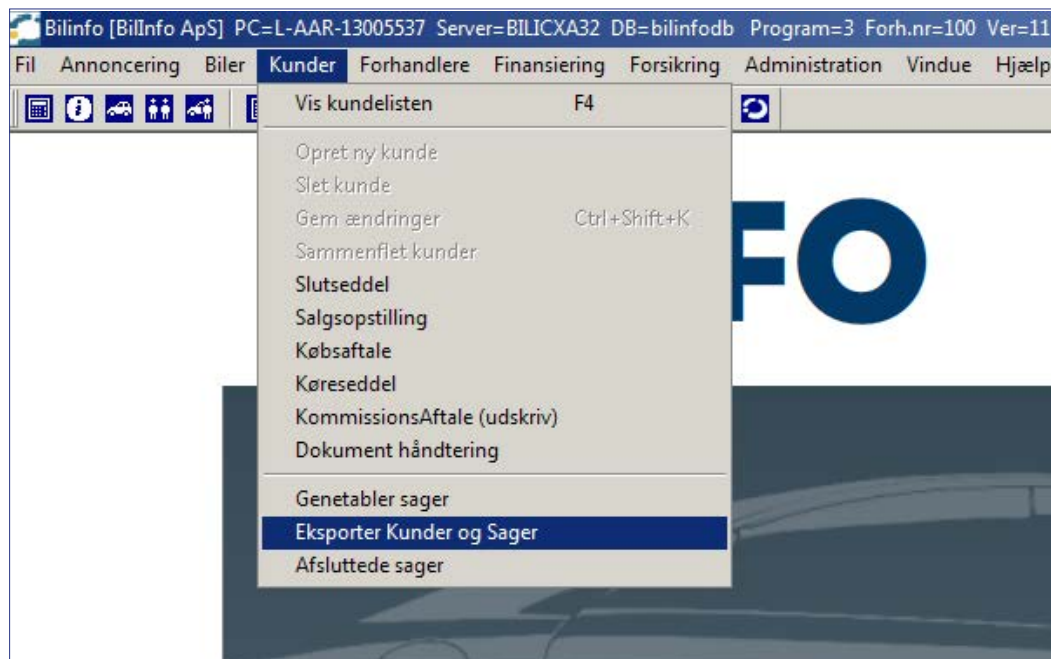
Bilinfo [BilInfo ApS] PC=L-AAR-13005537 Server=BILICXA32 DB=bilinfodb Program=3 Forh.nr=100 Ver=11

Fil Annoncering Biler Kunder Forhandlere Finansiering Forsikring Administration Vindue Hjælp

Vis kundelisten F4

Opret ny kunde
Slet kunde
Gem ændringer Ctrl+Shift+K
Sammenflet kunder
Slutseddel
Salgsopstilling
Købsaftale
Køreseddel
KommissionsAftale (udskriv)
Dokument håndtering

Genetabler sager
Eksporter Kunder og Sager
Afsluttede sager

FO